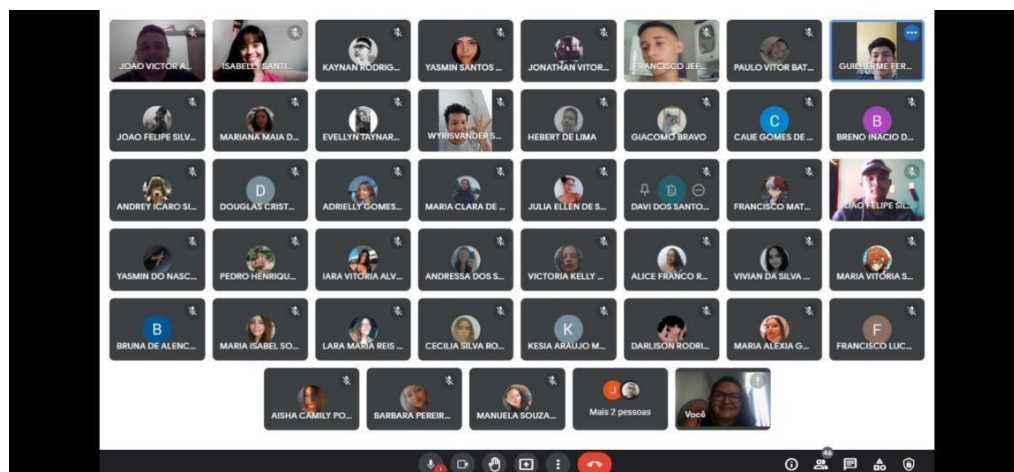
JOAO VICTOR A... ISABELLI SANTI... KAYNAN RODRIG... YASMIN SANTOS ... JONATHAN VITOR... FRANCISCO JEF... PAULO VITOR BAT... GUILHERME FER...

JOAO FELIPE SILV... MARIANA MAIA D... EVELLYN TAYNAR... WYRISVANDER S... HEBERT DE LIMA GIACOMO BRAVO C CAUE GOMES DE ... B BRENO INACIO D...

ANDREY ICARO SI... D DOUGLAS CRIST... ADRIELLY GOMES... MARIA CLARA DE ... JULIA ELLEN DE S... D DAVI DOS SANTO... FRANCISCO MAT... JOAO FELIPE SIL...

YASMIN DO NASC... PEDRO HENRIQU... IARA VITORIA ALV... ANDRESSA DOS S... VICTORIA KELLY ... ALICE FRANCO R... VIVIAN DA SILVA ... MARIA VITORIA S...

B BRUNA DE ALENC... MARIA ISABEL SO... LARA MARIA REIS ... CECILIA SILVA RO... K KESIA ARAUJO M... DARLISON RODRI... MARIA ALEXIA G... F FRANCISCO LUC...

AISHA CAMILY PO... BARBARA PEREIR... MANUELA SOUZA... J Mais 2 pessoas Você

46